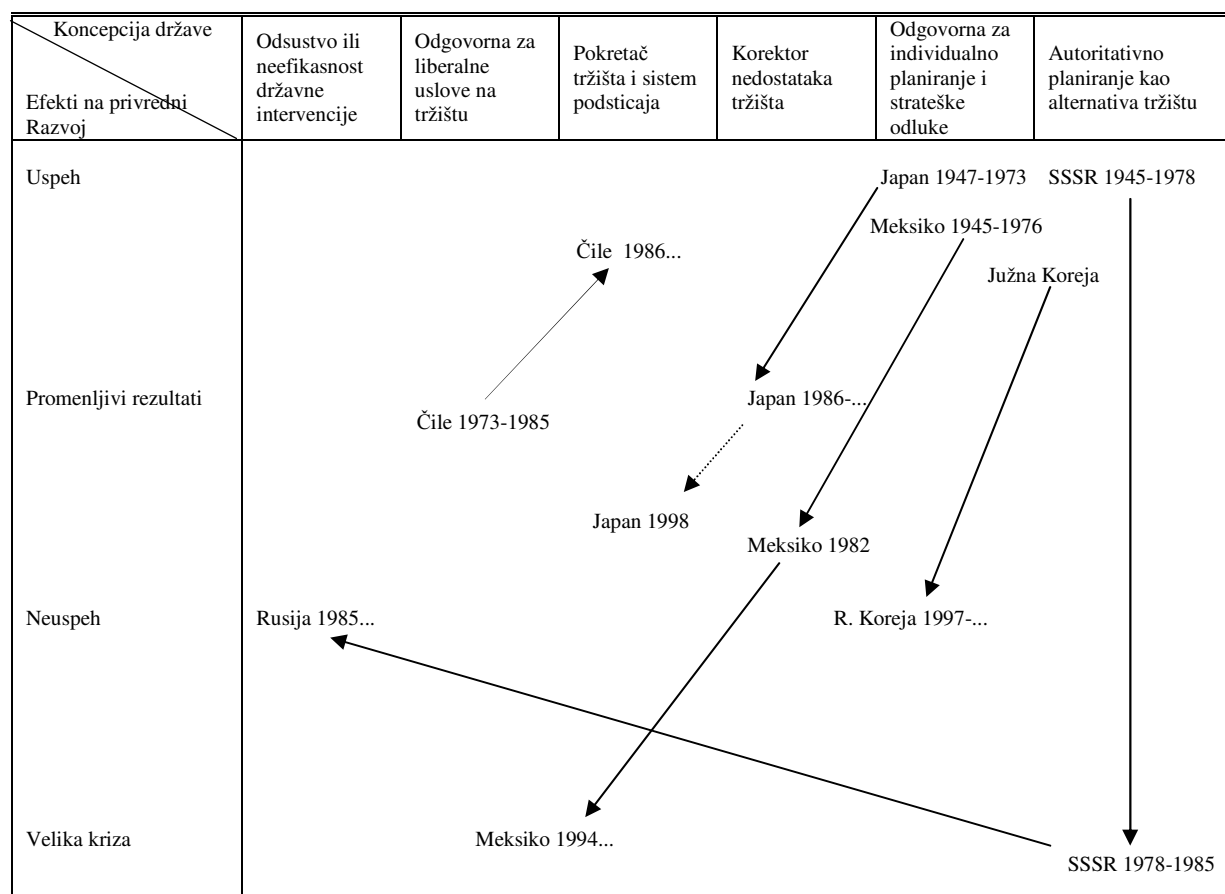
| Koncepcija države / Efekti na privredni Razvoj | Odsustvo ili neefikasnost državne intervencije | Odgovorna za liberalne uslove na tržištu | Pokretač tržišta i sistem podsticaja | Korektor nedostataka tržišta | Odgovorna za individualno planiranje i strateške odluke | Autoritativno planiranje kao alternativa tržištu |
|---|---|---|---|---|---|---|
| Uspeh | | | Čile 1986... | | Japan 1947-1973, Meksiko 1945-1976, Južna Koreja | SSSR 1945-1978 |
| Promenljivi rezultati | | Čile 1973-1985 | Japan 1998 | Japan 1986-..., Meksiko 1982 | | |
| Neuspeh | Rusija 1985... | | | R. Koreja 1997-... | | |
| Velika kriza | | Meksiko 1994... | | | | SSSR 1978-1985 |